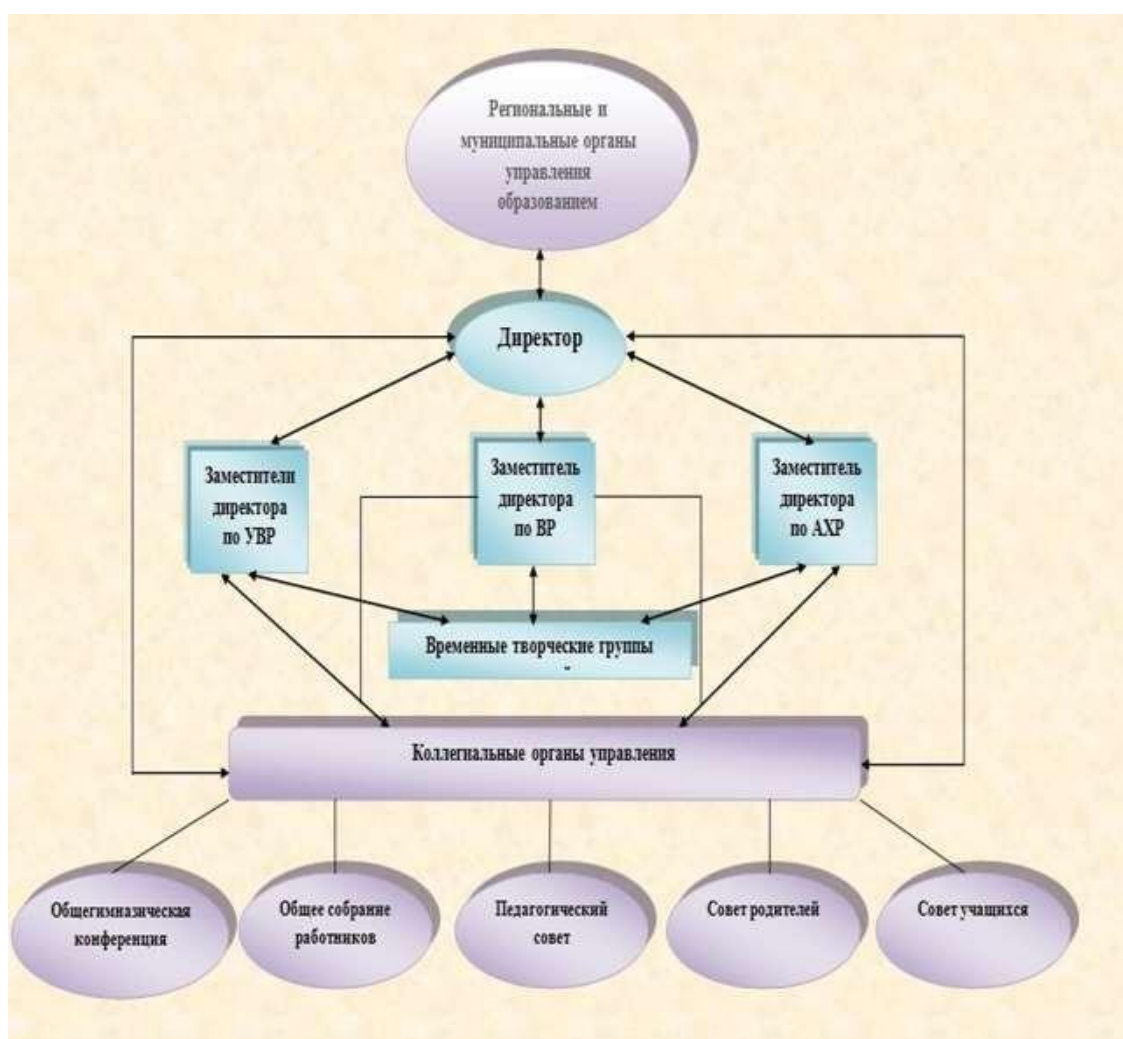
Региональные и муниципальные органы управления образованием

Директор

Заместители директора по УВР

Заместитель директора по ВР

Заместитель директора по АХР

Временные творческие группы

Коллегиальные органы управления

Общегимназическая конференция

Общее собрание работников

Педагогический совет

Совет родителей

Совет учащихся